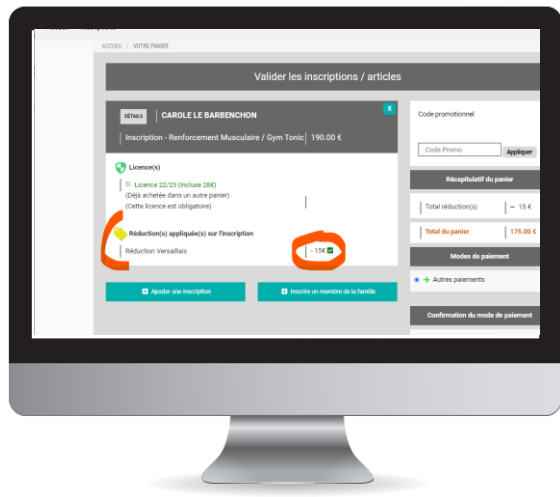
ACCUEIL / VOTRE PANIER

Valider les inscriptions / articles

DÉTAILS CAROLE LE BARBENCHON

X

Inscription - Renforcement Musculaire / Gym Tonic 190.00 €

Licence(s)

Licence 22/23 (incluse 28€)
(Déjà achetée dans un autre panier)
(Cette licence est obligatoire)

Réduction(s) appliquée(s) sur l'inscription

Réduction Versaillais - 15€

Ajouter une inscription

Inscrire un membre de la famille

Code promotionnel

Code Promo Appliquer

Récapitulatif du panier

Total réduction(s) - 15 €

Total du panier 175.00 €

Modes de paiement

Autres paiements

Confirmation du mode de paiement